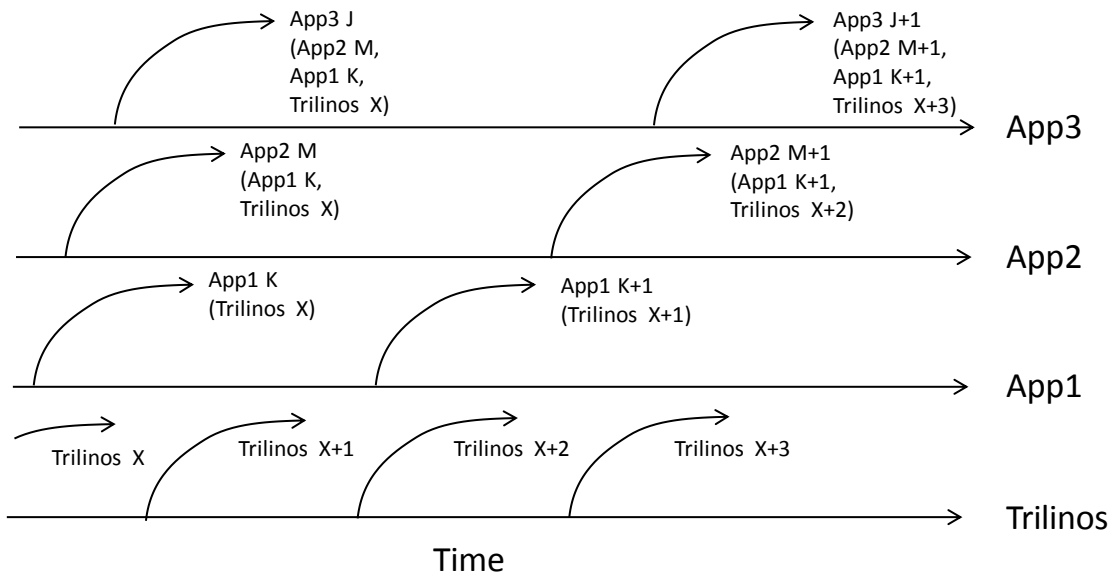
App3 J
(App2 M,
App1 K,
Trilinos X)

App3 J+1
(App2 M+1,
App1 K+1,
Trilinos X+3)

App3

App2 M
(App1 K,
Trilinos X)

App2 M+1
(App1 K+1,
Trilinos X+2)

App2

App1 K
(Trilinos X)

App1 K+1
(Trilinos X+1)

App1

Trilinos X

Trilinos X+1

Trilinos X+2

Trilinos X+3

Trilinos

Time